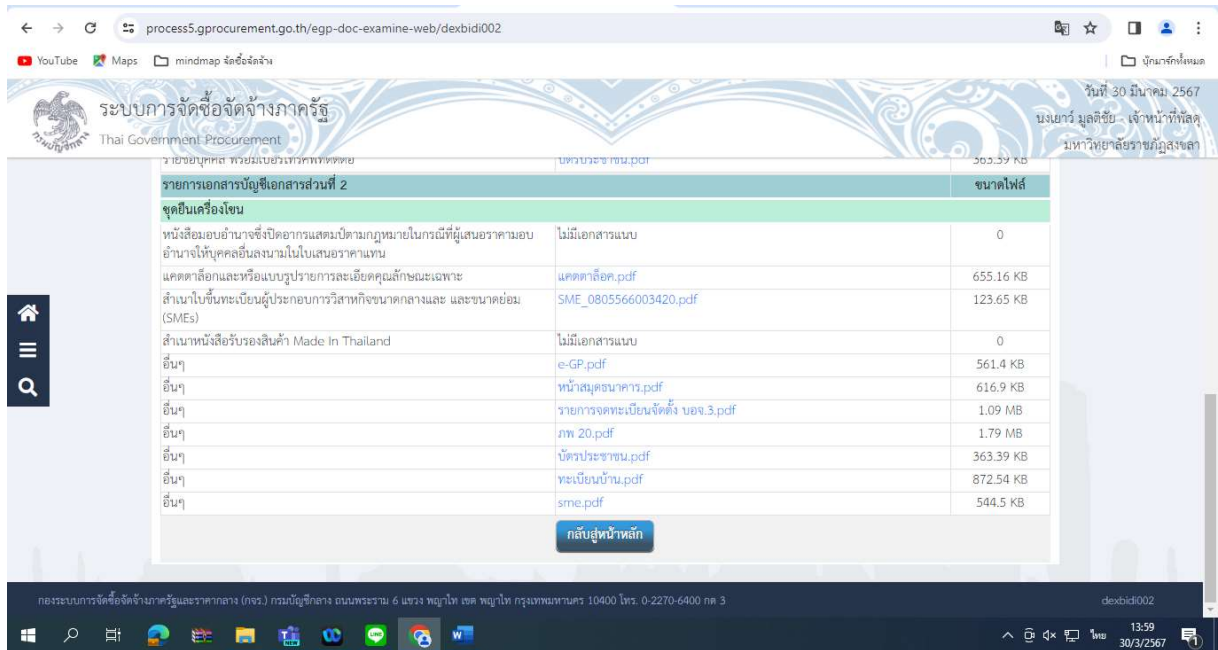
process5.gprocurement.go.th/egp-doc-examine-web/dexbidi002

YouTube Maps mindmap จัดซื้อจัดจ้าง

บุ๊กมาร์กทั้งหมด

ระบบการจัดซื้อจัดจ้างภาครัฐ
Thai Government Procurement

วันที่ 30 มีนาคม 2567
นงเยาว์ มูลติชัย - เจ้าหน้าที่พัสดุ
มหาวิทยาลัยราชภัฏสงขลา

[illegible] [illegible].pdf 363.39 KB

| รายการเอกสารบัญชีเอกสารส่วนที่ 2 | | ขนาดไฟล์ |
|---|---|---|
| ชุดยืนเครื่องโซน | | |
| หนังสือมอบอำนาจซึ่งปิดอากรแสตมป์ตามกฎหมายในกรณีที่ผู้เสนอราคามอบอำนาจให้บุคคลอื่นลงนามในใบเสนอราคาแทน | ไม่มีเอกสารแนบ | 0 |
| แคตตาล็อกและหรือแบบรูปรายการละเอียดคุณลักษณะเฉพาะ | แคตตาล็อค.pdf | 655.16 KB |
| สำเนาใบขึ้นทะเบียนผู้ประกอบการวิสาหกิจขนาดกลางและ และขนาดย่อม (SMEs) | SME_0805566003420.pdf | 123.65 KB |
| สำเนาหนังสือรับรองสินค้า Made In Thailand | ไม่มีเอกสารแนบ | 0 |
| อื่นๆ | e-GP.pdf | 561.4 KB |
| อื่นๆ | หน้าสมุดธนาคาร.pdf | 616.9 KB |
| อื่นๆ | รายการจดทะเบียนจัดตั้ง บอจ.3.pdf | 1.09 MB |
| อื่นๆ | ภพ 20.pdf | 1.79 MB |
| อื่นๆ | บัตรประชาชน.pdf | 363.39 KB |
| อื่นๆ | ทะเบียนบ้าน.pdf | 872.54 KB |
| อื่นๆ | sme.pdf | 544.5 KB |

กลับสู่หน้าหลัก

กองระบบการจัดซื้อจัดจ้างภาครัฐและราคากลาง (กจร.) กรมบัญชีกลาง ถนนพระราม 6 แขวง พญาไท เขต พญาไท กรุงเทพมหานคร 10400 โทร. 0-2270-6400 กด 3

dexbidi002

ไทย 13:59 30/3/2567